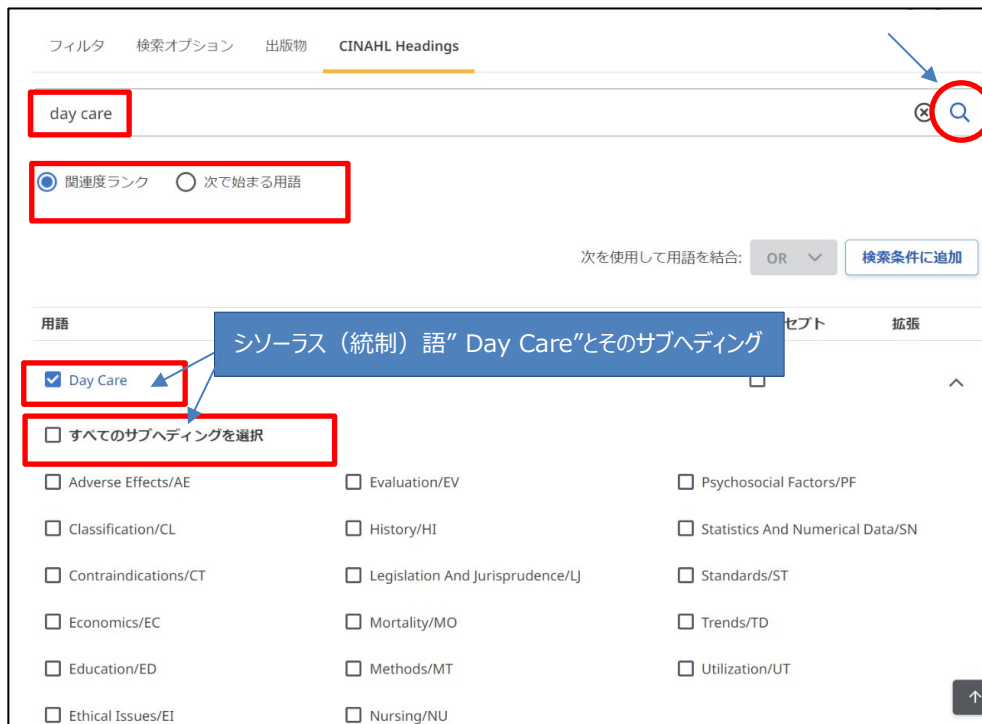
フィルタ 検索オプション 出版物 CINAHL Headings

day care

関連度ランク 次で始まる用語

次を使用して用語を結合: OR 検索条件に追加

用語 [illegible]セプト 拡張

シソーラス（統制）語” Day Care”とそのサブヘディング

Day Care

すべてのサブヘディングを選択

Adverse Effects/AE
Evaluation/EV
Psychosocial Factors/PF
Classification/CL
History/HI
Statistics And Numerical Data/SN
Contraindications/CT
Legislation And Jurisprudence/LJ
Standards/ST
Economics/EC
Mortality/MO
Trends/TD
Education/ED
Methods/MT
Utilization/UT
Ethical Issues/EI
Nursing/NU